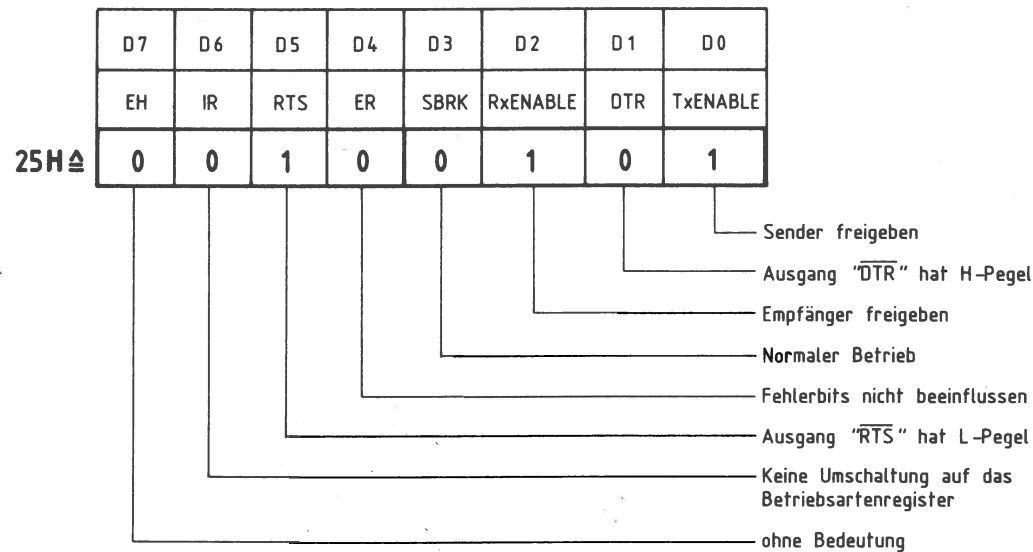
| | D7 | D6 | D5 | D4 | D3 | D2 | D1 | D0 |
|---|---|---|---|---|---|---|---|---|
| | EH | IR | RTS | ER | SBRK | RxENABLE | DTR | TxENABLE |
| 25H≙ | 0 | 0 | 1 | 0 | 0 | 1 | 0 | 1 |

Sender freigeben

Ausgang "$\overline{DTR}$" hat H-Pegel

Empfänger freigeben

Normaler Betrieb

Fehlerbits nicht beeinflussen

Ausgang "$\overline{RTS}$" hat L-Pegel

Keine Umschaltung auf das Betriebsartenregister

ohne Bedeutung